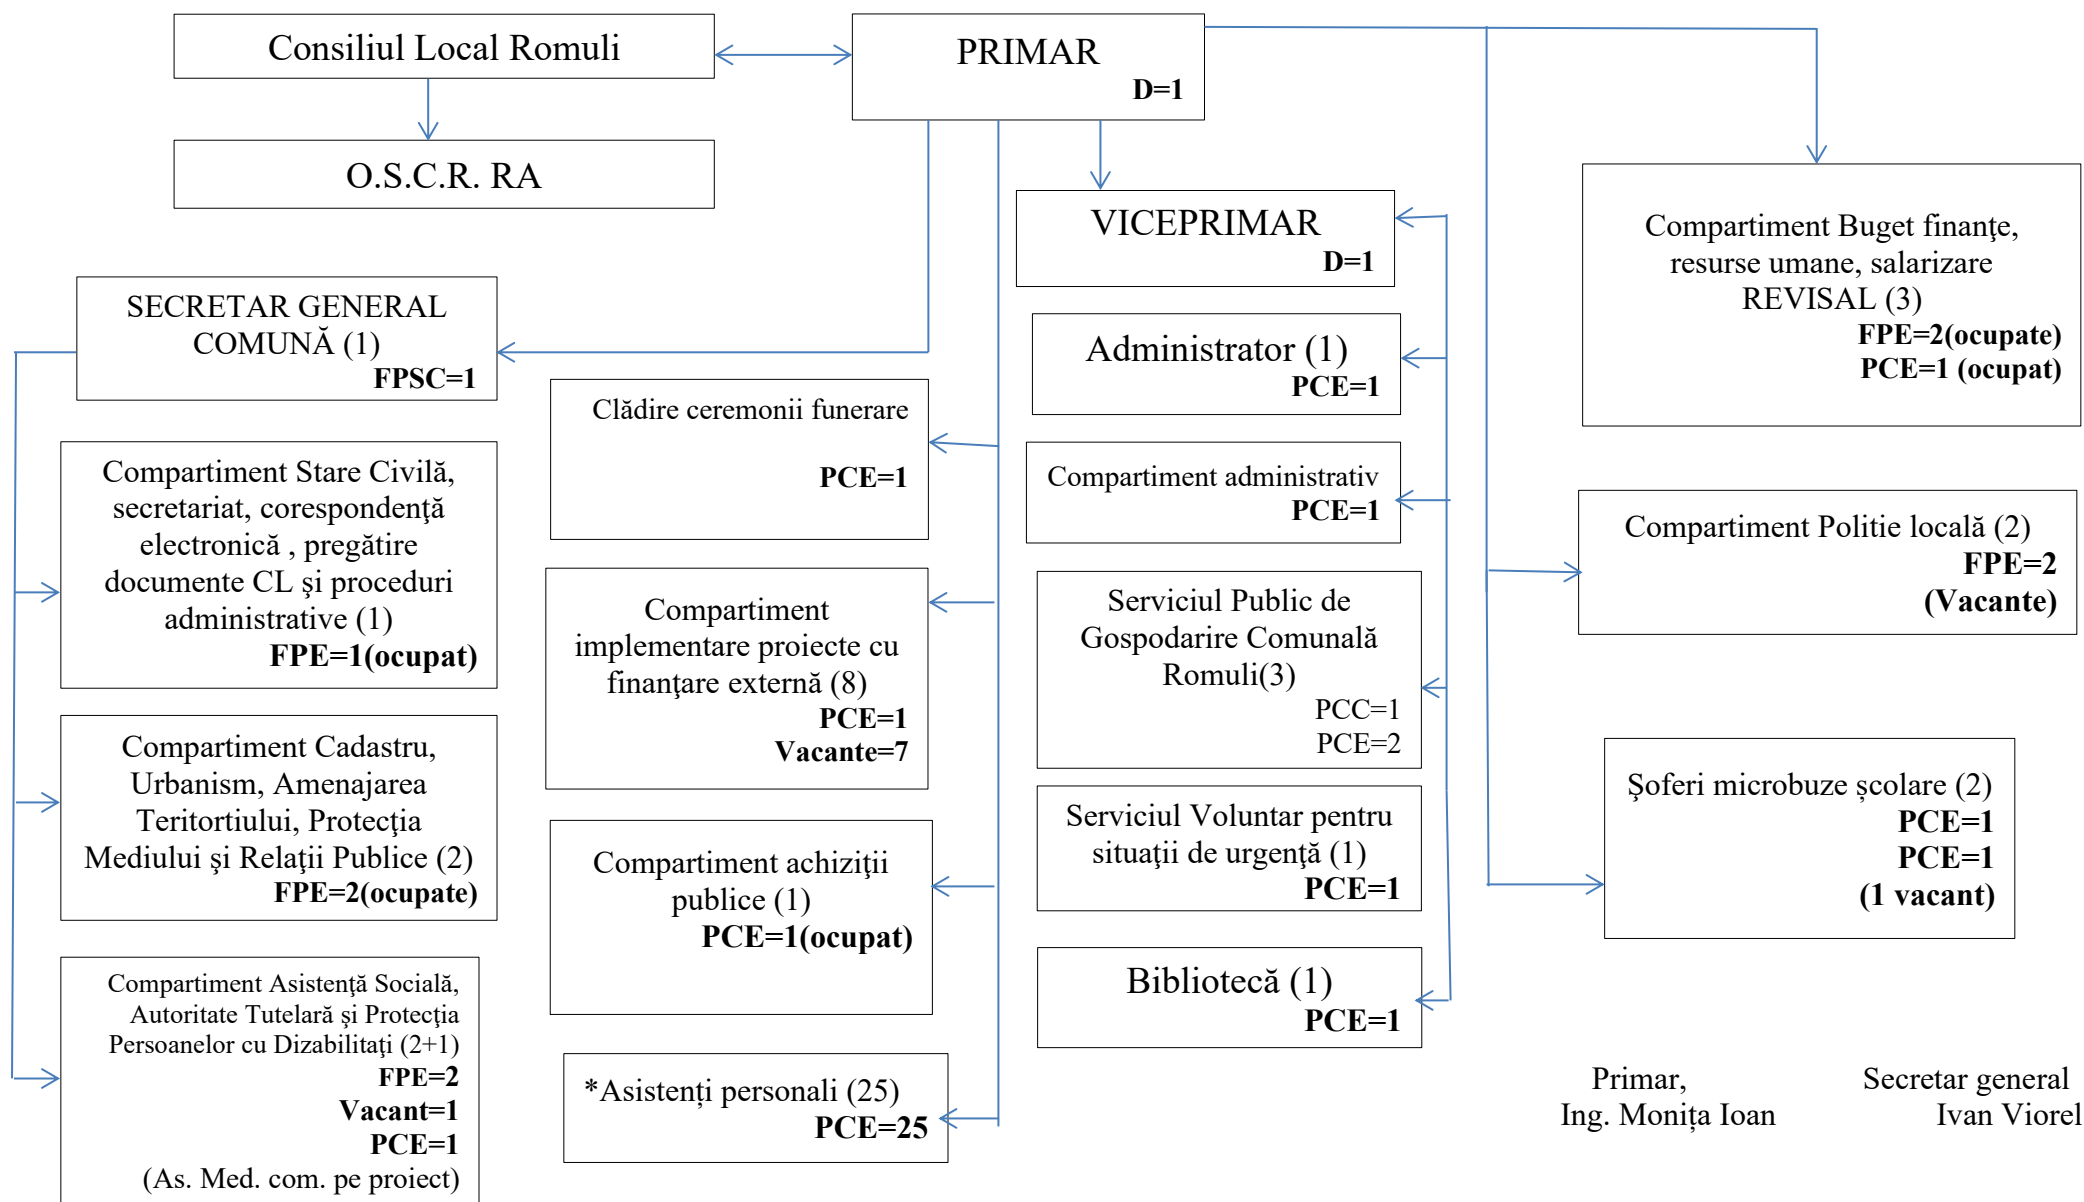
Consiliul Local Romuli

PRIMAR
D=1

O.S.C.R. RA

VICEPRIMAR
D=1

Compartiment Buget finanțe, resurse umane, salarizare REVISAL (3)
FPE=2(ocupate)
PCE=1 (ocupat)

SECRETAR GENERAL COMUNĂ (1)
FPSC=1

Administrator (1)
PCE=1

Clădire ceremonii funerare
PCE=1

Compartiment administrativ
PCE=1

Compartiment Stare Civilă, secretariat, corespondență electronică , pregătire documente CL și proceduri administrative (1)
FPE=1(ocupat)

Compartiment Politie locală (2)
FPE=2
(Vacante)

Compartiment implementare proiecte cu finanțare externă (8)
PCE=1
Vacante=7

Serviciul Public de Gospodarire Comunală Romuli(3)
PCC=1
PCE=2

Compartiment Cadastru, Urbanism, Amenajarea Teritortiului, Protecția Mediului și Relații Publice (2)
FPE=2(ocupate)

Șoferi microbuze școlare (2)
PCE=1
PCE=1
(1 vacant)

Compartiment achiziții publice (1)
PCE=1(ocupat)

Serviciul Voluntar pentru situații de urgență (1)
PCE=1

Bibliotecă (1)
PCE=1

Compartiment Asistență Socială, Autoritate Tutelară și Protecția Persoanelor cu Dizabilități (2+1)
FPE=2
Vacant=1
PCE=1
(As. Med. com. pe proiect)

*Asistenți personali (25)
PCE=25

Primar,
Ing. Monița Ioan

Secretar general
Ivan Viorel